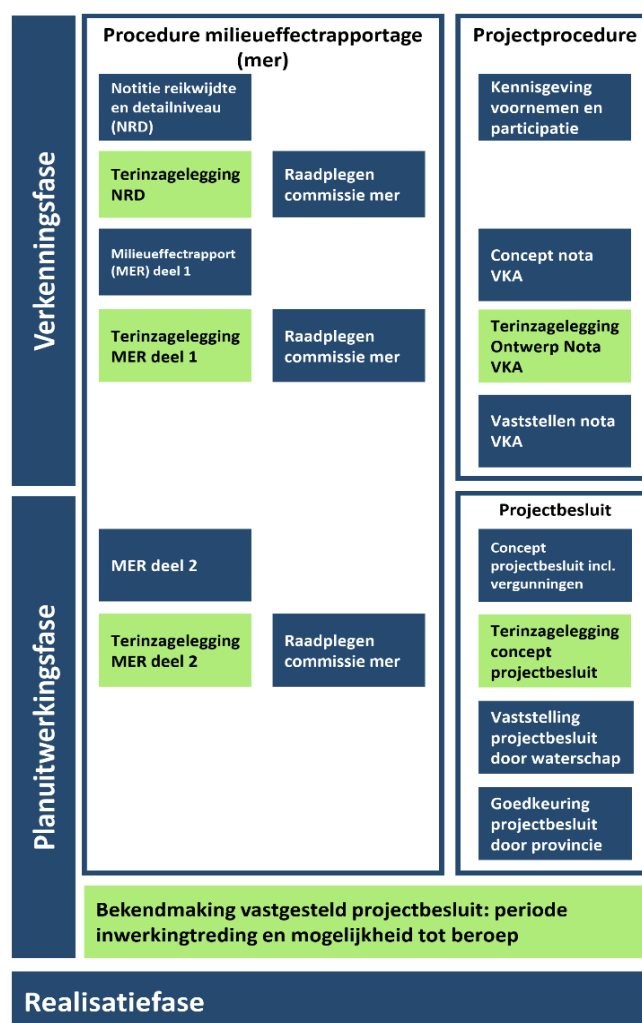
Verkenningsfase

Procedure milieueffectrapportage (mer)

Notitie reikwijdte en detailniveau (NRD)

Terinzagelegging NRD

Raadplegen commissie mer

Milieueffectrapport (MER) deel 1

Terinzagelegging MER deel 1

Raadplegen commissie mer

Projectprocedure

Kennisgeving voornemen en participatie

Concept nota VKA

Terinzagelegging Ontwerp Nota VKA

Vaststellen nota VKA

Planuitwerkingsfase

MER deel 2

Terinzagelegging MER deel 2

Raadplegen commissie mer

Projectbesluit

Concept projectbesluit incl. vergunningen

Terinzagelegging concept projectbesluit

Vaststelling projectbesluit door waterschap

Goedkeuring projectbesluit door provincie

Bekendmaking vastgesteld projectbesluit: periode inwerkingtreding en mogelijkheid tot beroep

Realisatiefase